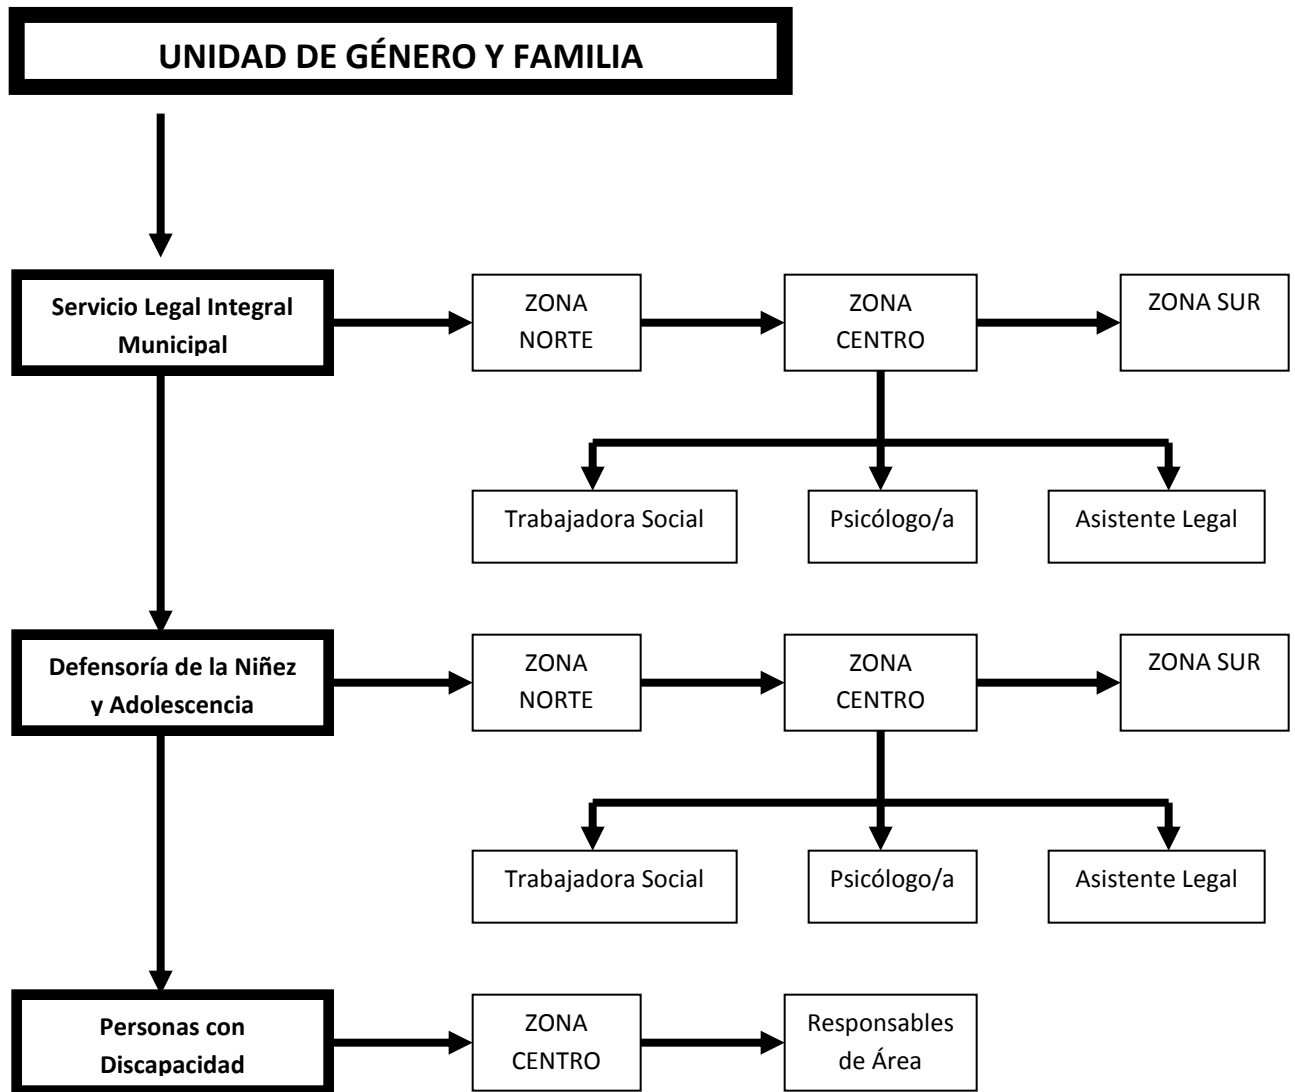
UNIDAD DE GÉNERO Y FAMILIA

Servicio Legal Integral Municipal

ZONA NORTE

ZONA CENTRO

ZONA SUR

Trabajadora Social

Psicólogo/a

Asistente Legal

Defensoría de la Niñez y Adolescencia

ZONA NORTE

ZONA CENTRO

ZONA SUR

Trabajadora Social

Psicólogo/a

Asistente Legal

Personas con Discapacidad

ZONA CENTRO

Responsables de Área